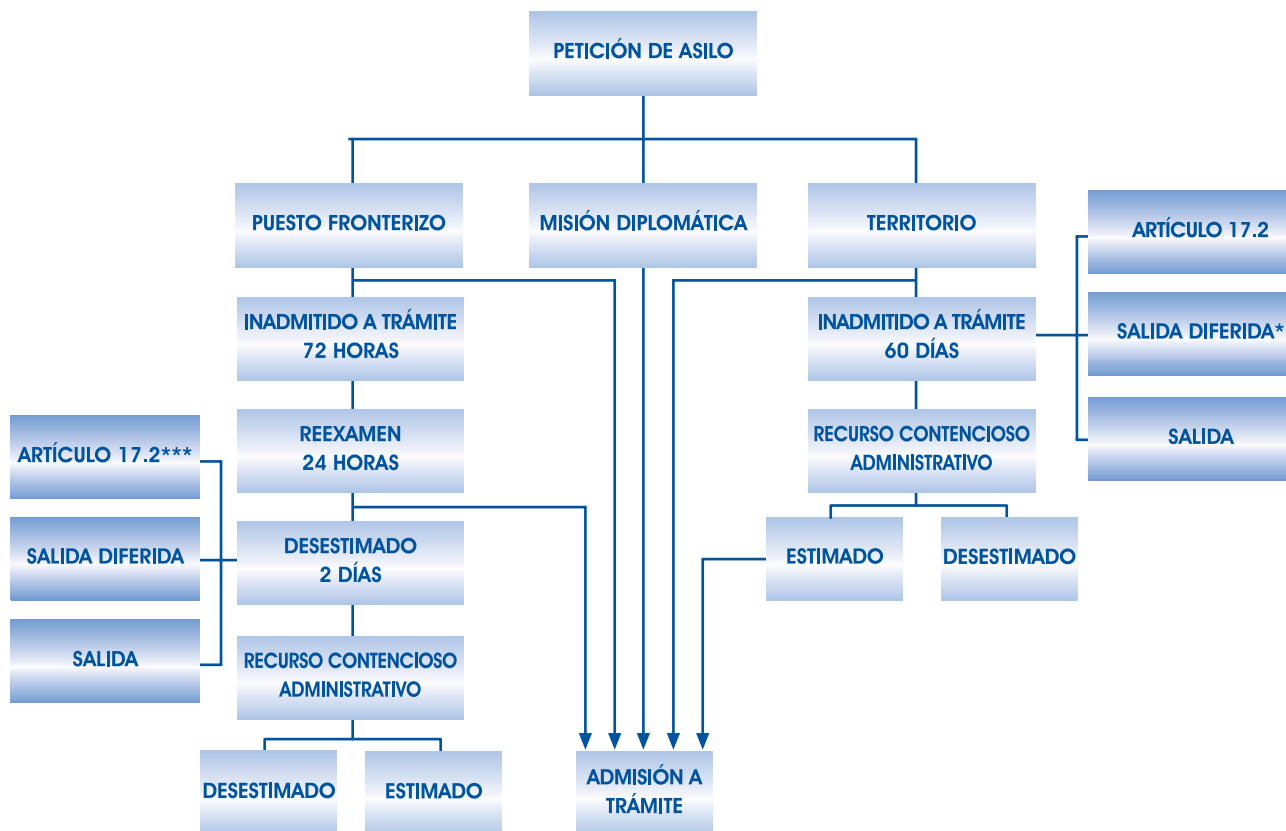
PETICIÓN DE ASILO

PUESTO FRONTERIZO

MISIÓN DIPLOMÁTICA

TERRITORIO

ARTÍCULO 17.2

SALIDA DIFERIDA*

SALIDA

INADMITIDO A TRÁMITE 72 HORAS

INADMITIDO A TRÁMITE 60 DÍAS

ARTÍCULO 17.2***

REEXAMEN 24 HORAS

RECURSO CONTENCIOSO ADMINISTRATIVO

SALIDA DIFERIDA

DESESTIMADO 2 DÍAS

ESTIMADO

DESESTIMADO

SALIDA

RECURSO CONTENCIOSO ADMINISTRATIVO

DESESTIMADO

ESTIMADO

ADMISIÓN A TRÁMITE